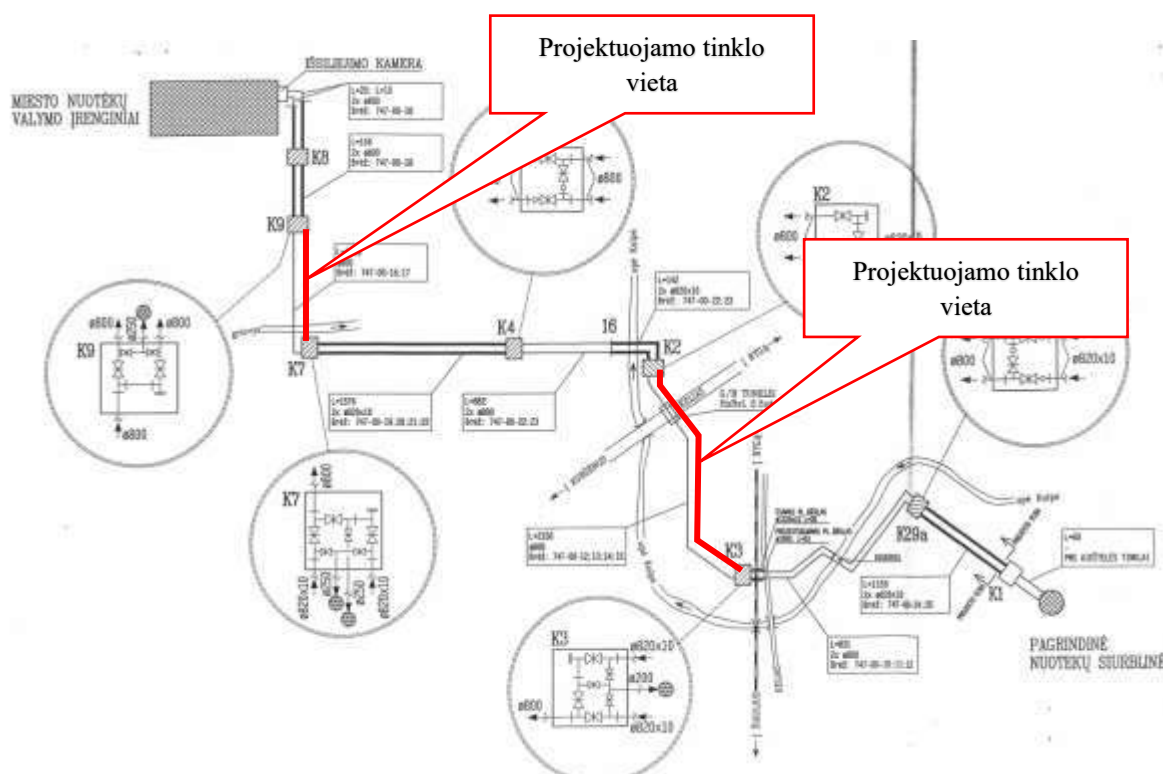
Projektuojamo tinklo vieta

Projektuojamo tinklo vieta

IŠSILIEJIMO KAMERA

MIESTO NUOTEKŲ VALYMO ĮRENGINIAI

K8

K9

K7

K4

I6

K2

K3

K29a

K1

L=20; L=10
2x ø800
Brėž. 747-00-16

L=106
2x ø800
Brėž. 747-00-16

Brėž. 747-00-16,17

L=1376
2x ø820x10
Brėž. 747-00-18,19,20,21,22

L=882
2x ø800
Brėž. 747-00-22,23

L=142
2x ø820x10
Brėž. 747-00-22,23

L=1330
ø800
Brėž. 747-00-12,13,14,15

L=1159
2x ø820x10
Brėž. 747-00-24,25

L=602
2x ø800
Brėž. 747-00-10,11,12

L=60
PRIE KIŠTELĖS TINKLAI

ø800
ø800
ø800
ø800
ø820x10
ø820x10
ø820x10
ø820x10
ø800
ø820x10
ø820x10
ø800
ø200
ø800
ø800
ø820x10
ø800

PAGRINDINĖ NUOTEKŲ SIURBLINĖ